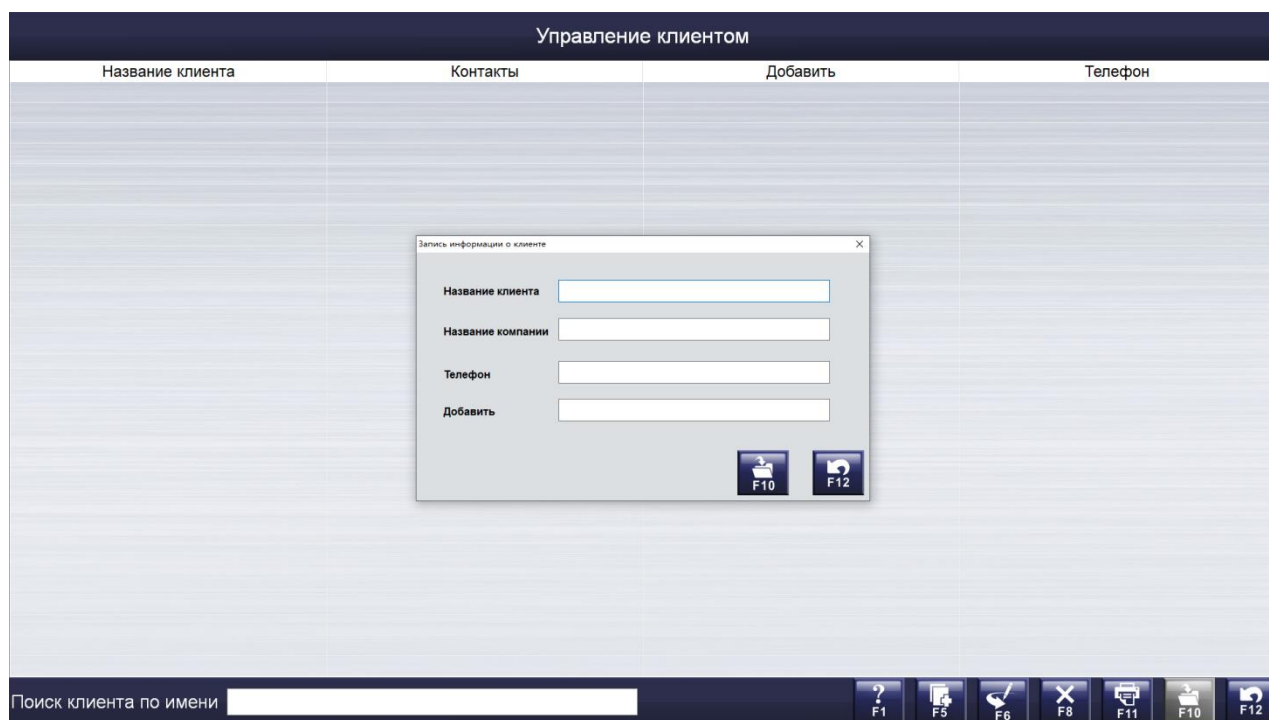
Управление клиентом

| Название клиента | Контакты | Добавить | Телефон |
|---|---|---|---|

Запись информации о клиенте ×

Название клиента

Название компании

Телефон

Добавить

F10 F12

Поиск клиента по имени

? F1 F5 F6 F8 F11 F10 F12